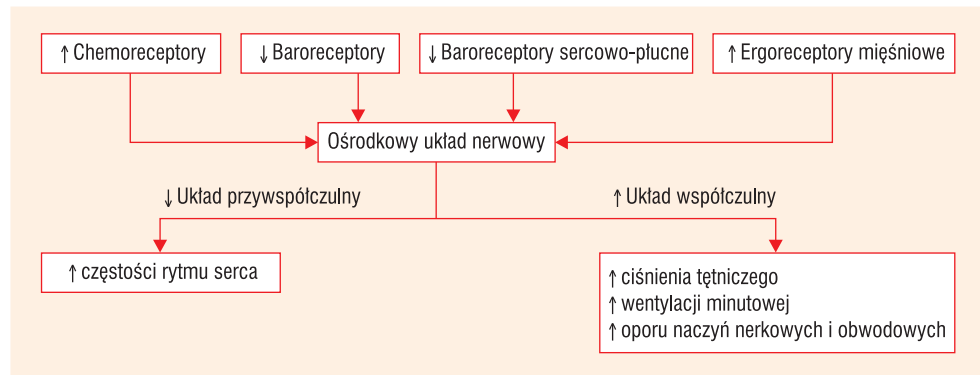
↑ Chemoreceptory

↓ Baroreceptory

↓ Baroreceptory sercowo-płucne

↑ Ergoreceptory mięśniowe

Ośrodkowy układ nerwowy

↓ Układ przywspółczulny

↑ Układ współczulny

↑ częstości rytmu serca

↑ ciśnienia tętniczego
↑ wentylacji minutowej
↑ oporu naczyń nerkowych i obwodowych